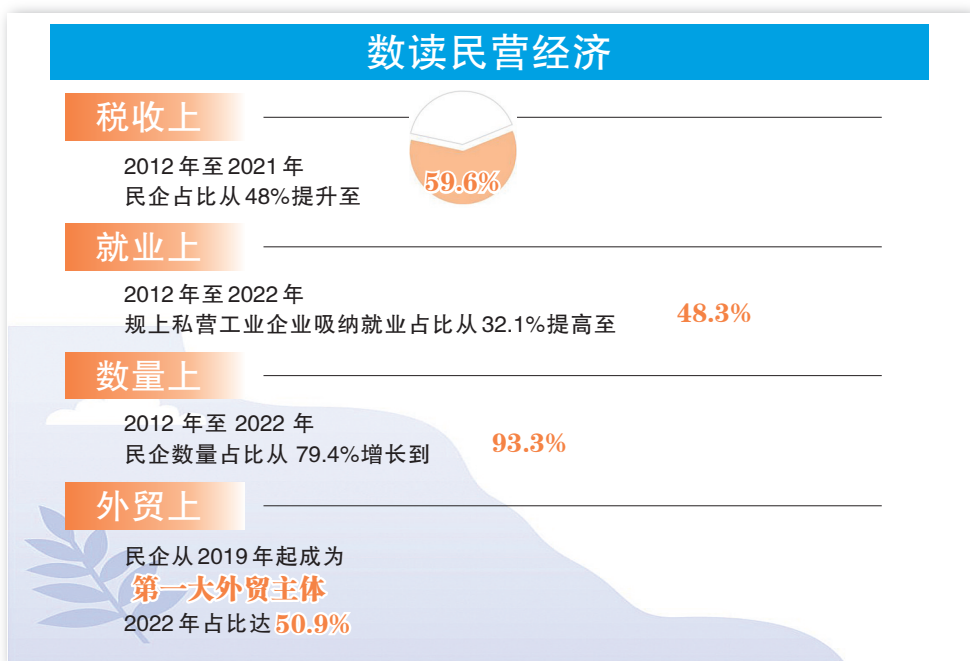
数读民营经济

税收上

2012 年至 2021 年
民企占比从 48%提升至

59.6%

就业上

2012 年至 2022 年
规上私营工业企业吸纳就业占比从 32.1%提高至

48.3%

数量上

2012 年至 2022 年
民企数量占比从 79.4%增长到

93.3%

外贸上

民企从 2019 年起成为
第一大外贸主体
2022 年占比达 50.9%